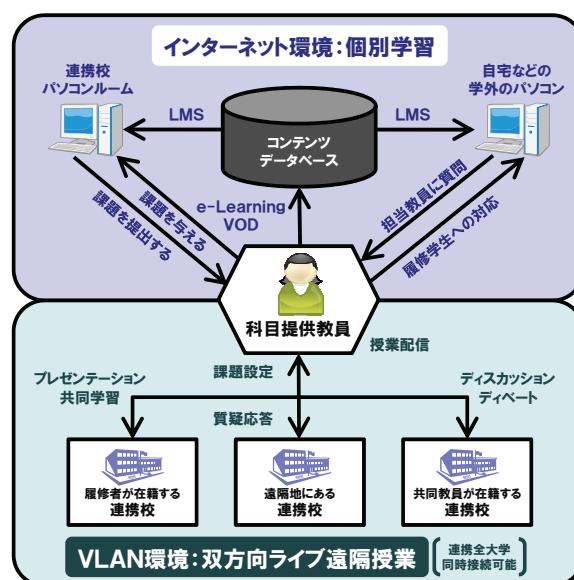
インターネット環境：個別学習

連携校
パソコンルーム

自宅などの
学外のパソコン

LMS

LMS

コンテンツ
データベース

e-Learning
VOD

課題を提出する

課題を与える

担当教員に質問

履修学生への対応

科目提供教員

授業配信

課題設定

プレゼンテーション
共同学習

ディスカッション
ディベート

質疑応答

履修者が在籍する
連携校

遠隔地にある
連携校

共同教員が在籍する
連携校

VLAN環境：双方向ライブ遠隔授業

連携全大学
同時接続可能